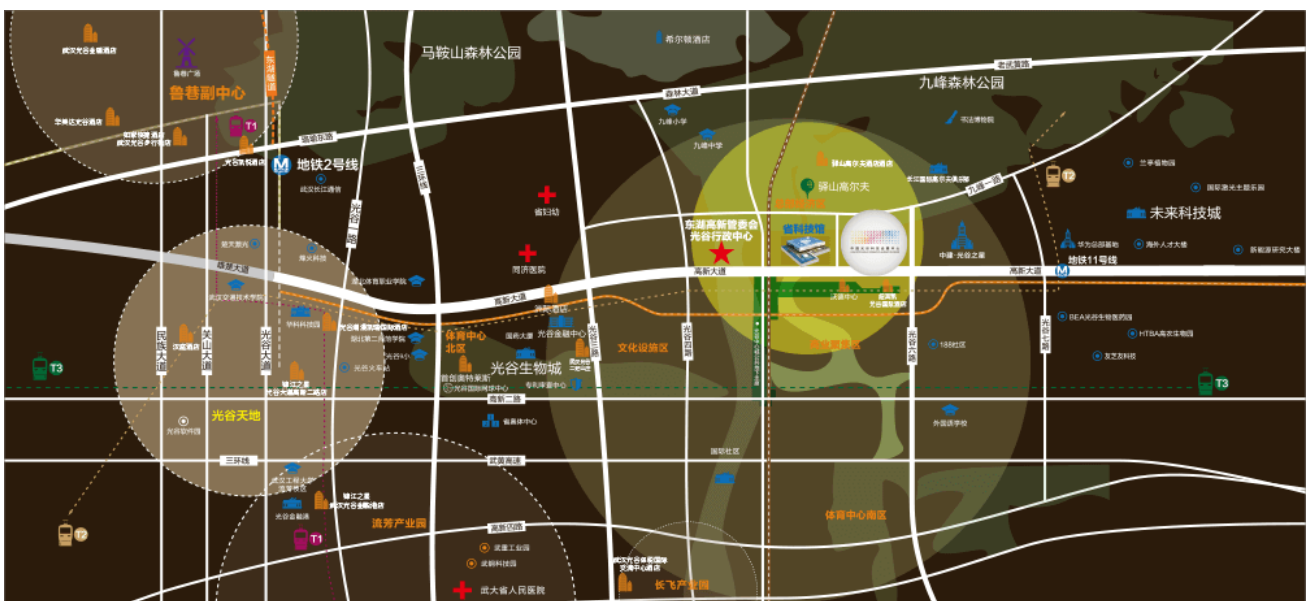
马鞍山森林公园
希尔顿酒店
九峰森林公园
老武黄路
武汉光谷希尔顿酒店
鲁巷广场
东湖隧道
鲁巷副中心
万达光谷广场
武汉光谷步行街
T1
森林大道
九峰小学
九峰中学
书法博物馆
珞喻东路
光谷未来世界
地铁2号线
锦山高尔夫
九峰一路
T2
三季植物园
国际激光主题乐园
未来科技城
省妇幼
东湖高新管委会 光谷行政中心
临科技馆
中建·光谷之星
华为总部基地
海外人才大楼
新能源研究大楼
同济医院
高新大道
高新大道
地铁11号线
光谷一路
高新大道
光谷四路
光谷七路
BEA光谷生物医药园
HTBA高农生物园
友艺家科技
光谷天地
光谷生物城
体育中心北区
文化设施区
光谷二路
光谷六路
188社区
T3
T3
高新二路
三环线
外国语学校
武黄高速
高新四路
国际社区
体育中心南区
流芳产业园
T1
T2
武大省人民医院
长飞产业园